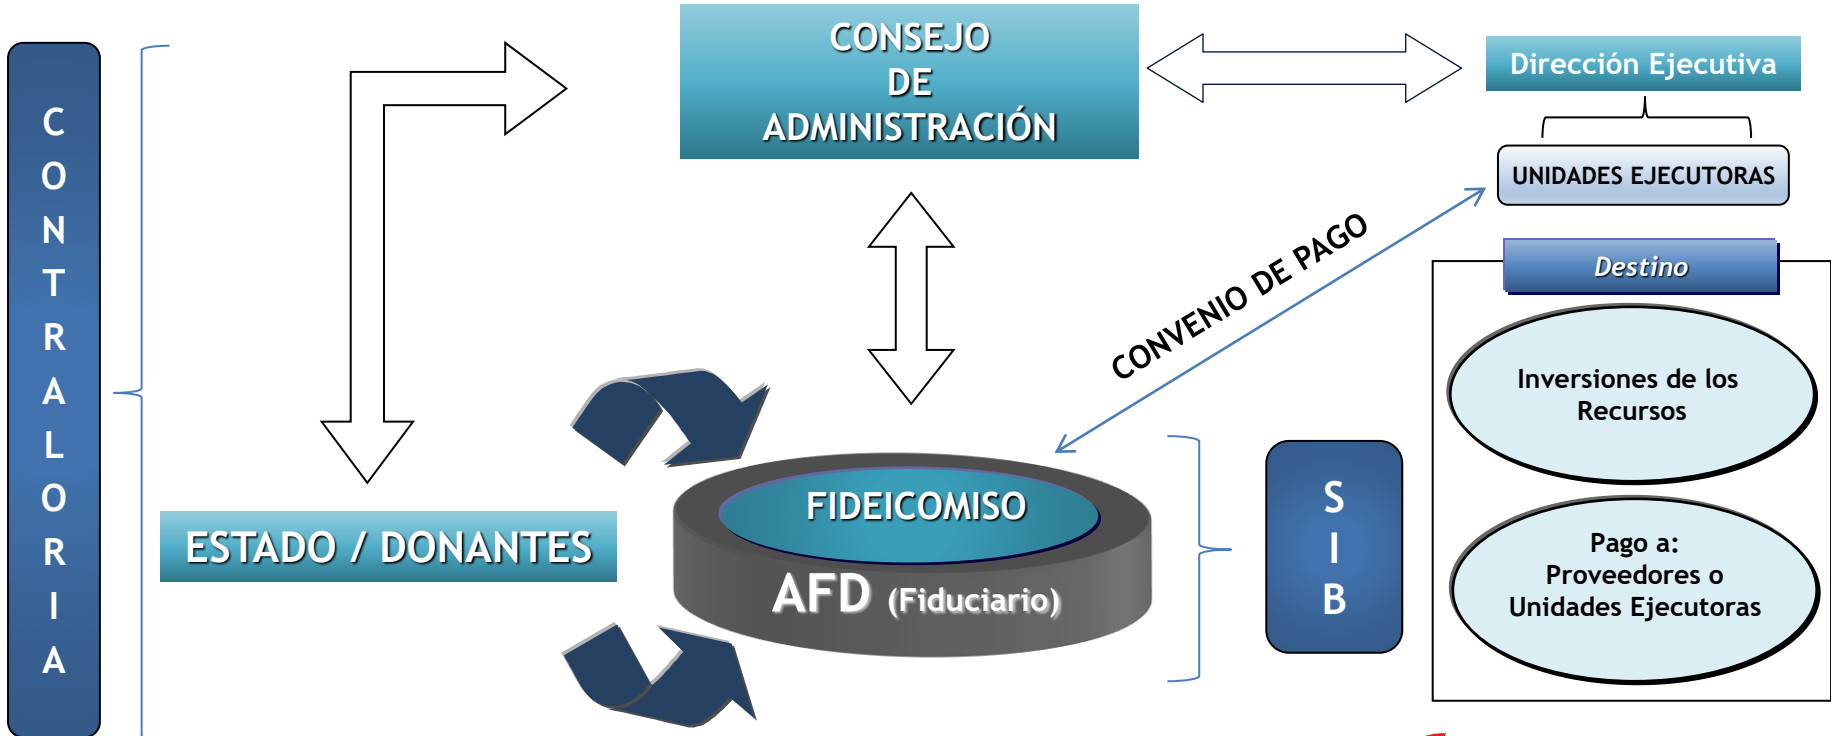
C
O
N
T
R
A
L
O
R
I
A

CONSEJO
DE
ADMINISTRACIÓN

Dirección Ejecutiva

UNIDADES EJECUTORAS

CONVENIO DE PAGO

Destino

Inversiones de los Recursos

Pago a:
Proveedores o
Unidades Ejecutoras

ESTADO / DONANTES

FIDEICOMISO
AFD (Fiduciario)

S
I
B